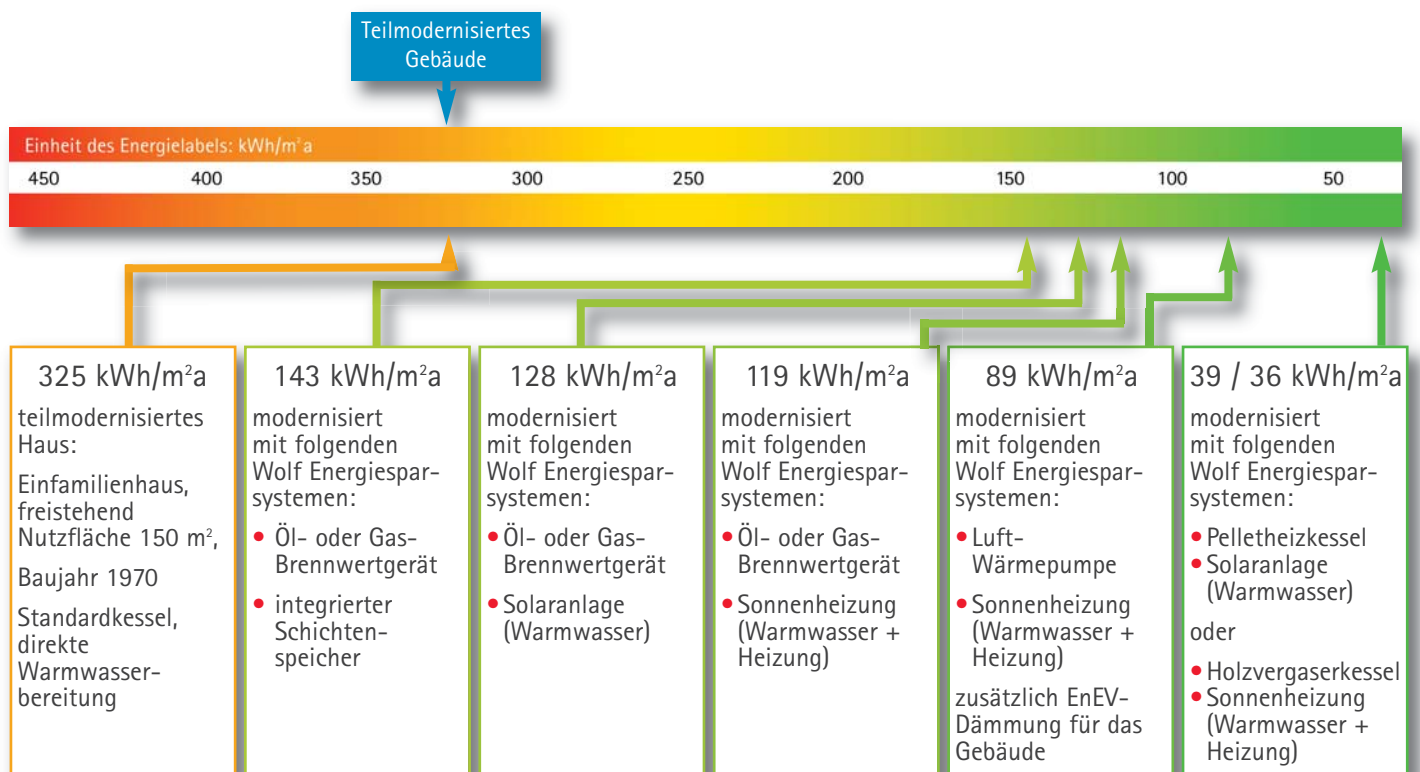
Teilmodernisiertes Gebäude

Einheit des Energielabels: kWh/m²a

450 400 350 300 250 200 150 100 50

325 kWh/m²a
teilmodernisiertes Haus:
Einfamilienhaus, freistehend Nutzfläche 150 m²,
Baujahr 1970
Standardkessel, direkte Warmwasserbereitung

143 kWh/m²a
modernisiert mit folgenden Wolf Energiesparsystemen:
• Öl- oder Gas-Brennwertgerät
• integrierter Schichtenspeicher

128 kWh/m²a
modernisiert mit folgenden Wolf Energiesparsystemen:
• Öl- oder Gas-Brennwertgerät
• Solaranlage (Warmwasser)

119 kWh/m²a
modernisiert mit folgenden Wolf Energiesparsystemen:
• Öl- oder Gas-Brennwertgerät
• Sonnenheizung (Warmwasser + Heizung)

89 kWh/m²a
modernisiert mit folgenden Wolf Energiesparsystemen:
• Luft-Wärmepumpe
• Sonnenheizung (Warmwasser + Heizung)
zusätzlich EnEV-Dämmung für das Gebäude

39 / 36 kWh/m²a
modernisiert mit folgenden Wolf Energiesparsystemen:
• Pelletheizkessel
• Solaranlage (Warmwasser)
oder
• Holzvergaserkessel
• Sonnenheizung (Warmwasser + Heizung)